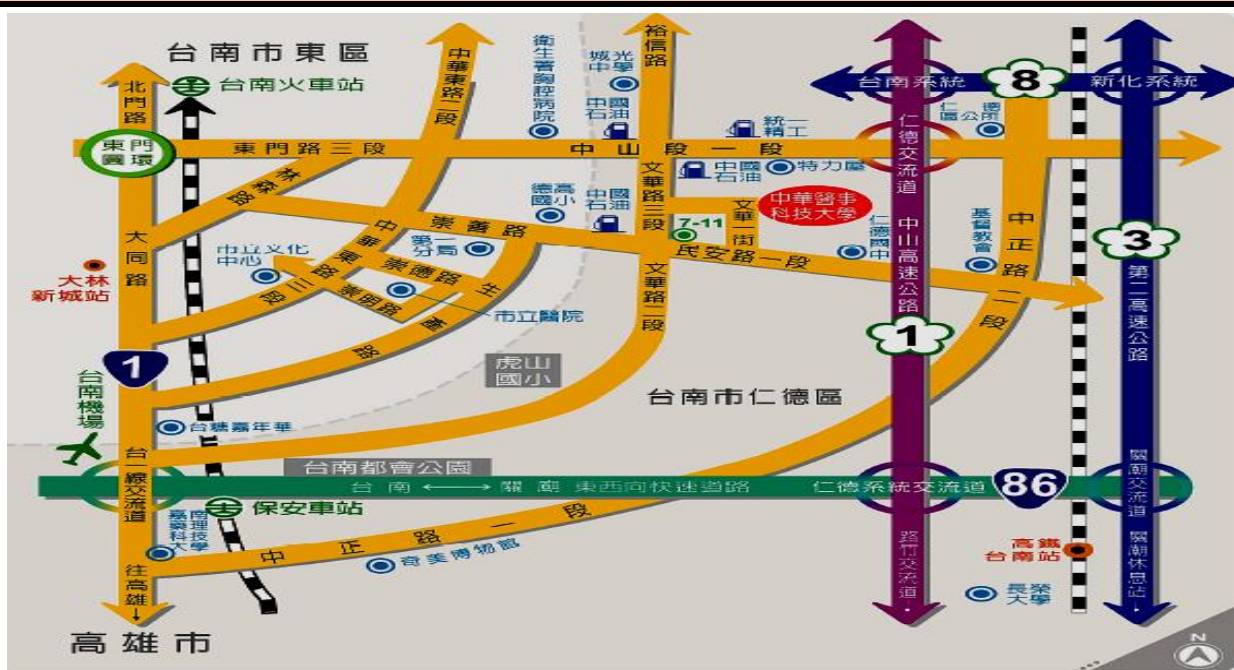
台南市東區

台南火車站

北門路

中華東路三段

衛生署胸腔病院

城光中

裕信路

中國石油

台南系統

8

新化系統

統一精工

仁德區公所

東門圓環

東門路三段

中山路一段

仁德交流道

林森路

德高國小

中國石油

文華路三段

中國石油

特力屋

中華醫事科技大學

基督教會

中正路

3

7-11

文華一街

大同路

崇善路

仁德國中

中山高速公路

第二高速公路

中立文化中心

第一分局

中華東路三段

崇德路

生產路

民安路一段

大林新城站

崇明路

市立醫院

文華路一段

1

1

二段

虎山國小

台南機場

台南市仁德區

台糖嘉年華

台南都會公園

台一線交流道

台南 ←→ 關廟 東西向快速道路

仁德系統交流道

86

關廟交流道

保安車站

嘉南藥理科技大學

中正路一段

路竹交流道

高鐵台南站

關廟休息站

往高雄↓

奇美博物館

長榮大學

高雄市

N